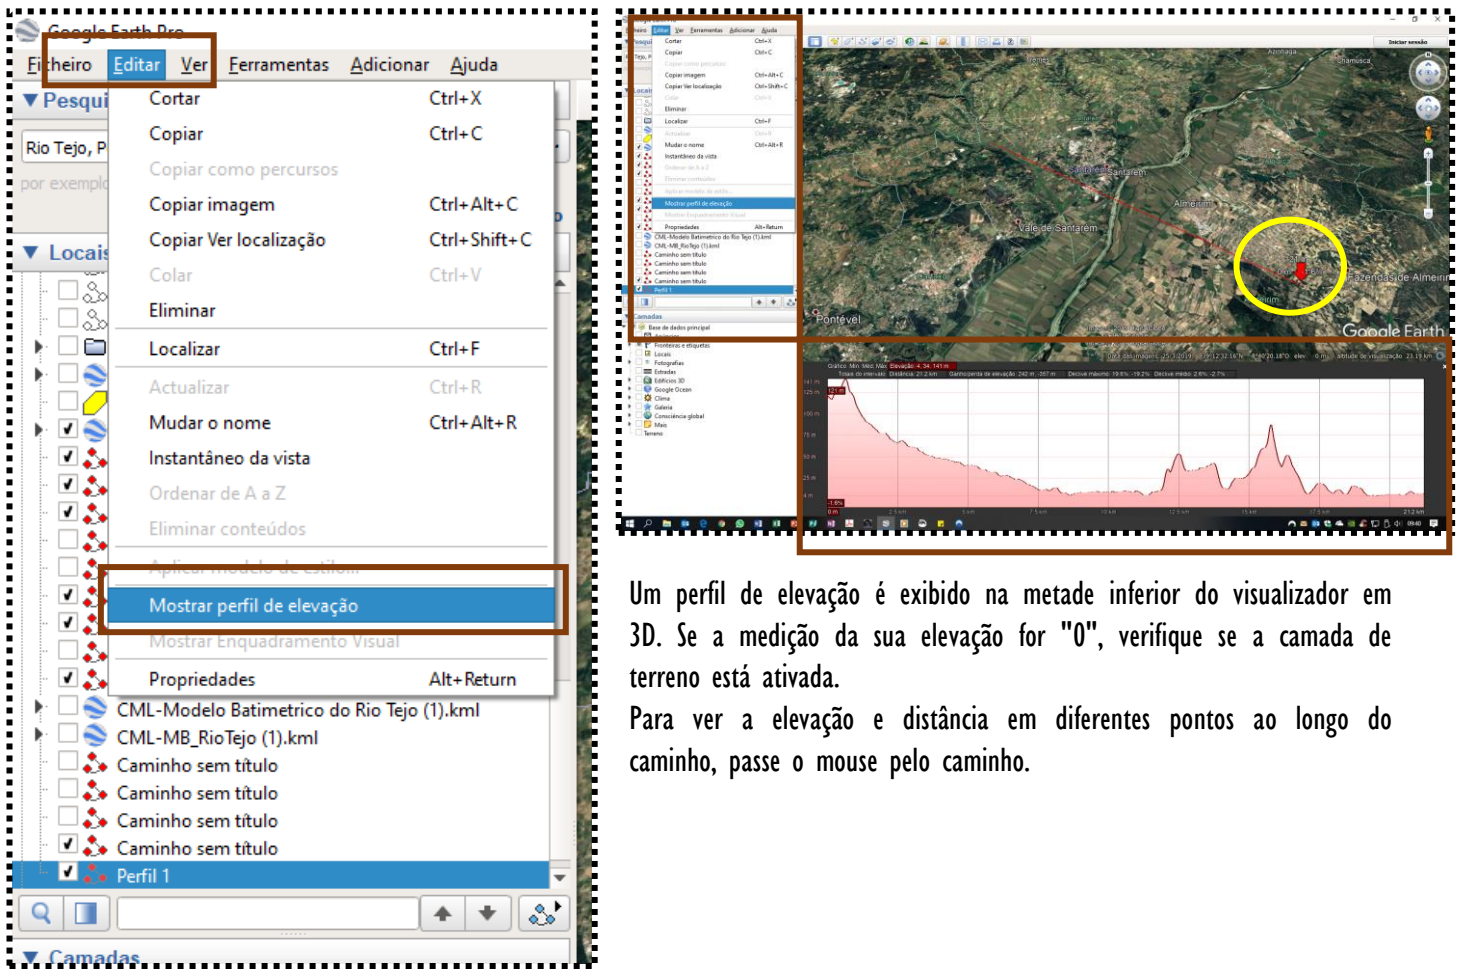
Google Earth Pro

Ficheiro Editar Ver Ferramentas Adicionar Ajuda

Pesqui

Rio Tejo, P

por exempl

Locais

Cortar Ctrl+X
Copiar Ctrl+C
Copiar como percursos
Copiar imagem Ctrl+Alt+C
Copiar Ver localização Ctrl+Shift+C
Colar Ctrl+V
Eliminar
Localizar Ctrl+F
Actualizar Ctrl+R
Mudar o nome Ctrl+Alt+R
Instantâneo da vista
Ordenar de A a Z
Eliminar conteúdos
Aplicar modelo de estilo...
Mostrar perfil de elevação
Mostrar Enquadramento Visual
Propriedades Alt+Return

CML-Modelo Batimetrico do Rio Tejo (1).kml
CML-MB_RioTejo (1).kml
Caminho sem título
Caminho sem título
Caminho sem título
Caminho sem título
Perfil 1

Camadas

Santarém
Almeirim
Vale de Santarém
Fazendas de Almeirim
Fontevel
Google Earth

Um perfil de elevação é exibido na metade inferior do visualizador em 3D. Se a medição da sua elevação for "0", verifique se a camada de terreno está ativada.

Para ver a elevação e distância em diferentes pontos ao longo do caminho, passe o mouse pelo caminho.